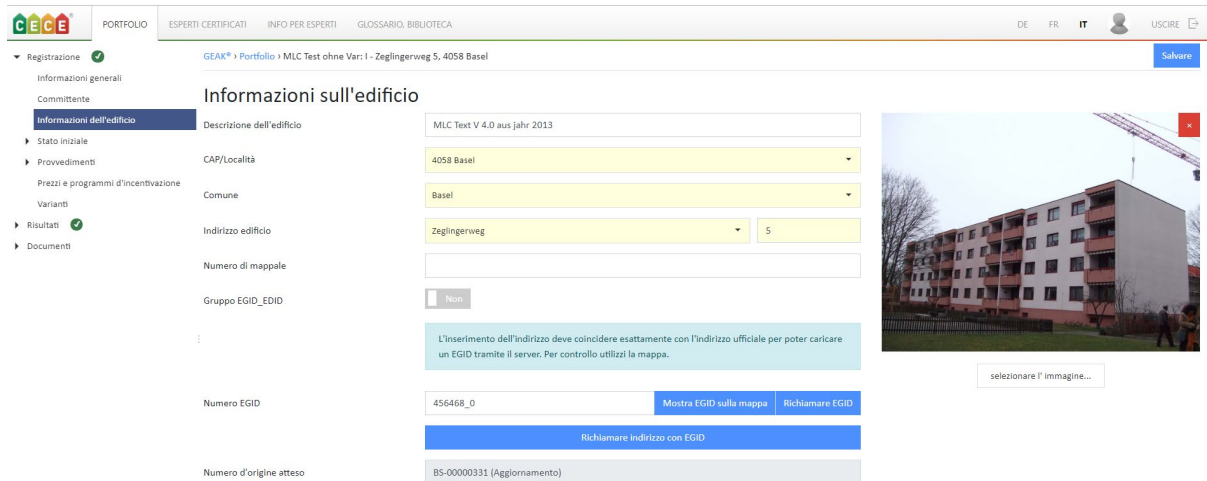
CECE PORTFOLIO ESPERTI CERTIFICATI INFO PER ESPERTI GLOSSARIO, BIBLIOTECA DE FR IT USCIRE

Registrazione
Informazioni generali
Committente
Informazioni dell'edificio
Stato iniziale
Provvedimenti
Prezzi e programmi d'incentivazione
Varianti
Risultati
Documenti

GEAK® › Portfolio › MLC Test ohne Var: I - Zeglingerweg 5, 4058 Basel

Salvare

Informazioni sull'edificio

Descrizione dell'edificio | MLC Text V 4.0 aus jahr 2013

CAP/Località | 4058 Basel

Comune | Basel

Indirizzo edificio | Zeglingerweg | 5

Numero di mappale

Gruppo EGID_EDID | Non

L'inserimento dell'indirizzo deve coincidere esattamente con l'indirizzo ufficiale per poter caricare un EGID tramite il server. Per controllo utilizzi la mappa.

Numero EGID | 456468_0 | Mostra EGID sulla mappa | Richiamare EGID

Richiamare indirizzo con EGID

Numero d'origine atteso | BS-00000331 (Aggiornamento)

selezionare l' immagine...